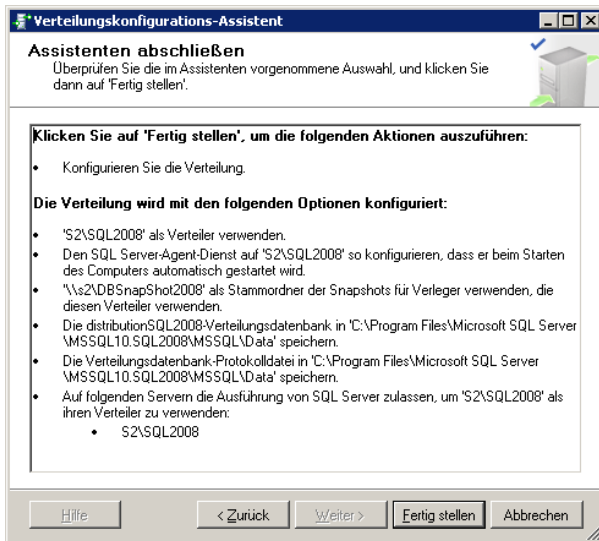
Verteilungskonfigurations-Assistent

Assistenten abschließen
Überprüfen Sie die im Assistenten vorgenommene Auswahl, und klicken Sie dann auf 'Fertig stellen'.

Klicken Sie auf 'Fertig stellen', um die folgenden Aktionen auszuführen:

• Konfigurieren Sie die Verteilung.

Die Verteilung wird mit den folgenden Optionen konfiguriert:

• 'S2\SQL2008' als Verteiler verwenden.
• Den SQL Server-Agent-Dienst auf 'S2\SQL2008' so konfigurieren, dass er beim Starten des Computers automatisch gestartet wird.
• '\\s2\DBSnapShot2008' als Stammordner der Snapshots für Verleger verwenden, die diesen Verteiler verwenden.
• Die distributionSQL2008-Verteilungsdatenbank in 'C:\Program Files\Microsoft SQL Server\MSSQL10.SQL2008\MSSQL\Data' speichern.
• Die Verteilungsdatenbank-Protokolldatei in 'C:\Program Files\Microsoft SQL Server\MSSQL10.SQL2008\MSSQL\Data' speichern.
• Auf folgenden Servern die Ausführung von SQL Server zulassen, um 'S2\SQL2008' als ihren Verteiler zu verwenden:
  • S2\SQL2008

Hilfe | < Zurück | Weiter > | Fertig stellen | Abbrechen